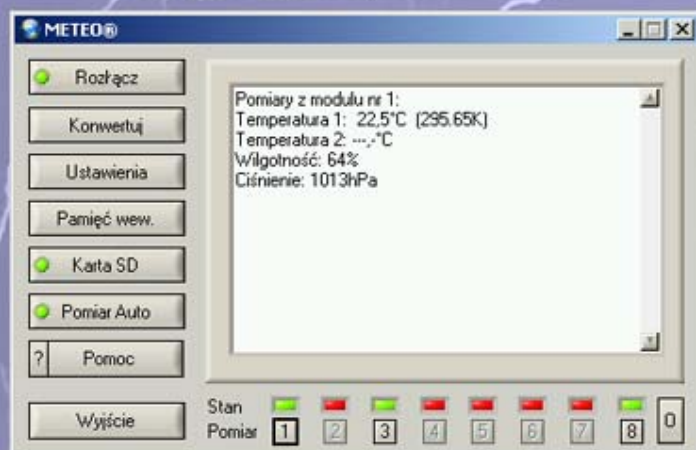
METEO®

Rozłącz

Konwertuj

Ustawienia

Pamięć wew.

Karta SD

Pomiar Auto

? Pomoc

Wyjście

Pomiary z modulu nr 1:
Temperatura 1: 22,5°C (295.65K)
Temperatura 2: ---,-°C
Wilgotność: 64%
Ciśnienie: 1013hPa

Stan
Pomiar 1 2 3 4 5 6 7 8 0